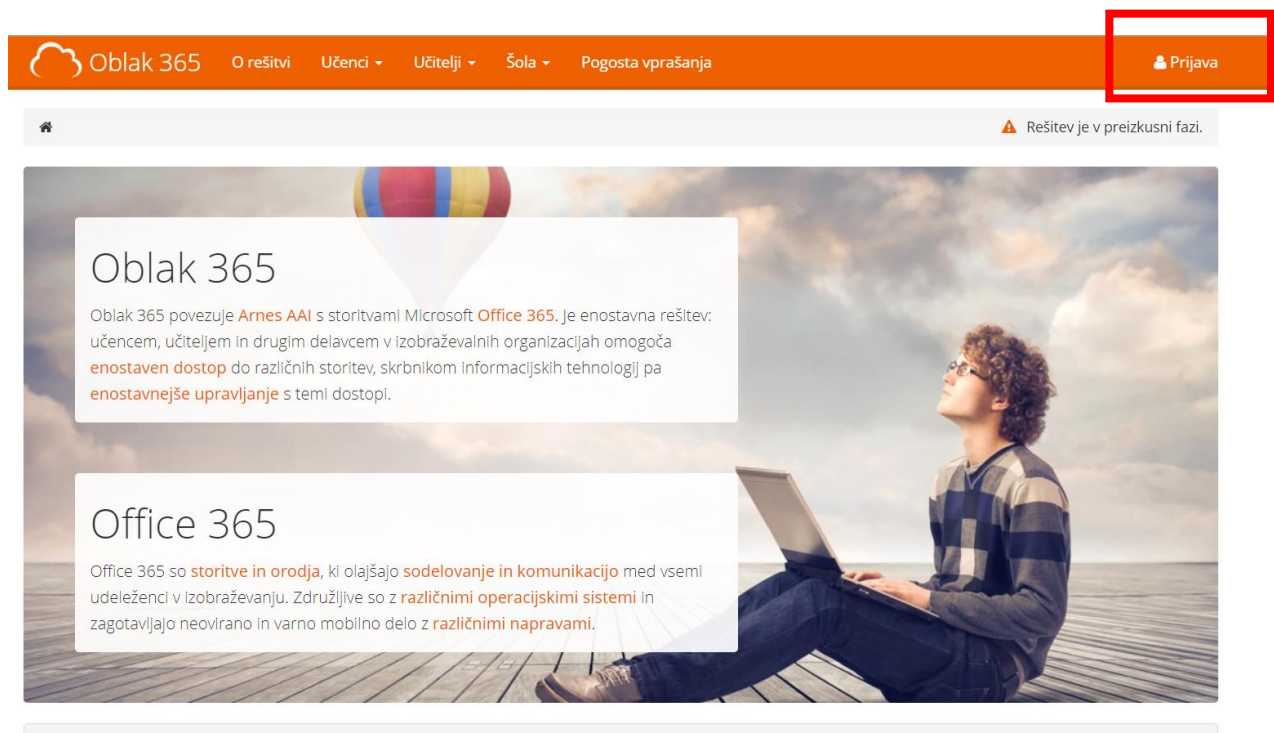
Oblak 365 O rešitvi Učenci Učitelji Šola Pogosta vprašanja

Prijava

Rešitev je v preizkusni fazi.

Oblak 365

Oblak 365 povezuje Arnes AAI s storitvami Microsoft Office 365. Je enostavna rešitev: učencem, učiteljem in drugim delavcem v izobraževalnih organizacijah omogoča enostaven dostop do različnih storitev, skrbnikom informacijskih tehnologij pa enostavnejše upravljanje s temi dostopi.

Office 365

Office 365 so storitve in orodja, ki olajšajo sodelovanje in komunikacijo med vsemi udeleženci v izobraževanju. Združljive so z različnimi operacijskimi sistemi in zagotavljajo neovirano in varno mobilno delo z različnimi napravami.